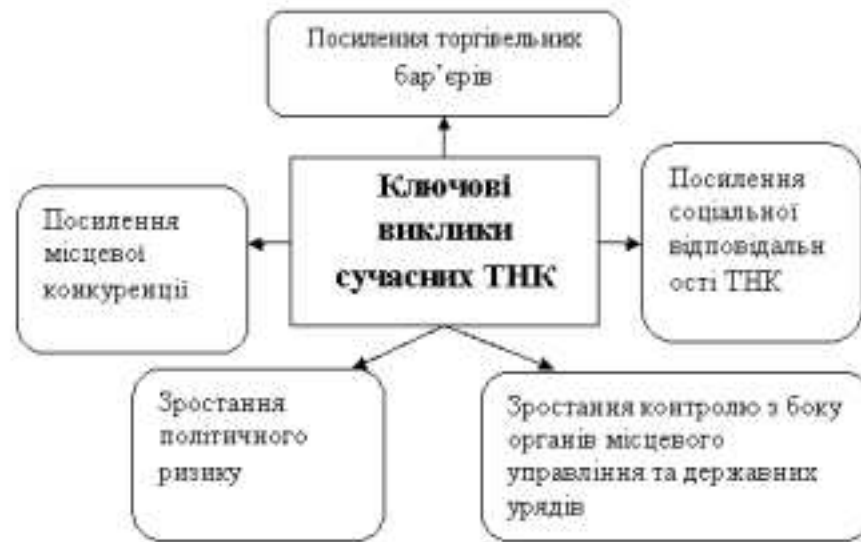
Посилення торгівельних бар'єрів

Ключові виклики сучасних ТНК

Посилення місцевої конкуренції

Посилення соціальної відповідальн ості ТНК

Зростання політичного ризику

Зростання контролю з боку органів місцевого управління та державних урядів